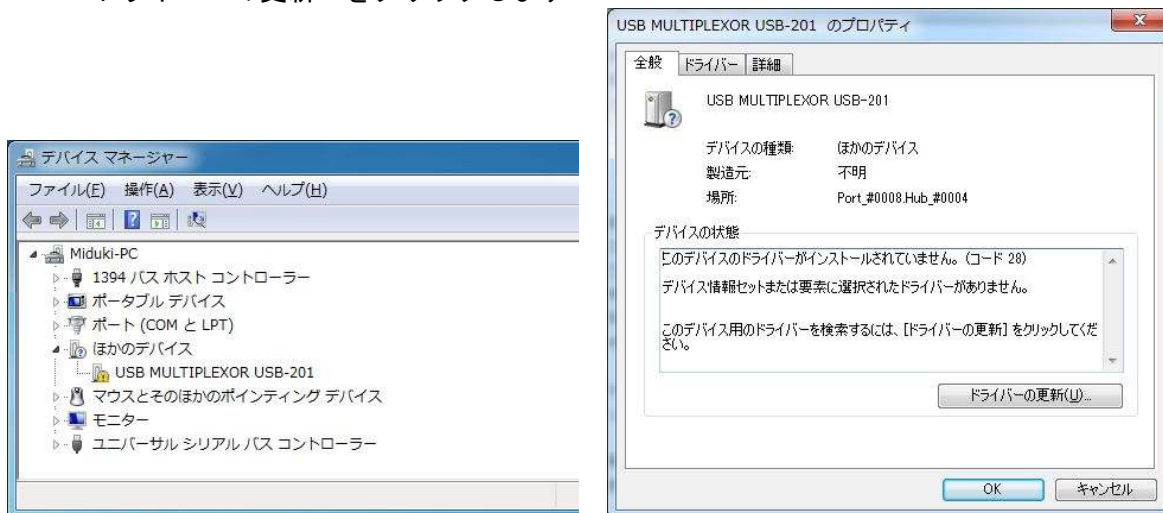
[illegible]

デバイス マネージャー
ファイル(F) 操作(A) 表示(V) ヘルプ(H)
Miduki-PC
1394 バス ホスト コントローラー
ポータブル デバイス
ポート (COM と LPT)
ほかのデバイス
USB MULTIPLEXOR USB-201
マウスとそのほかのポインティング デバイス
モニター
ユニバーサル シリアル バス コントローラー

USB MULTIPLEXOR USB-201 のプロパティ
全般 ドライバー 詳細
USB MULTIPLEXOR USB-201
デバイスの種類: ほかのデバイス
製造元: 不明
場所: Port_#0008.Hub_#0004
デバイスの状態
このデバイスのドライバーがインストールされていません。(コード 28)
デバイス情報セットまたは要素に選択されたドライバーがありません。
このデバイス用のドライバーを検索するには、[ドライバーの更新] をクリックしてください。
ドライバーの更新(U)...
OK キャンセル